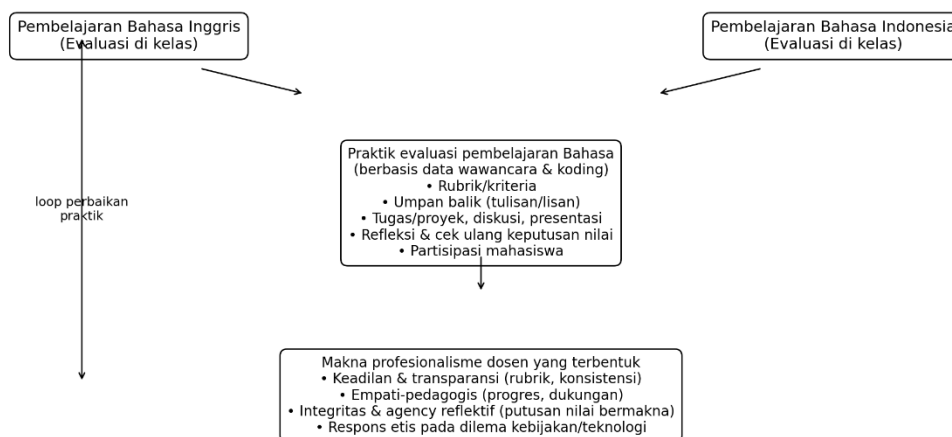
Pembelajaran Bahasa Inggris
(Evaluasi di kelas)

Pembelajaran Bahasa Indonesia
(Evaluasi di kelas)

loop perbaikan praktik

Praktik evaluasi pembelajaran Bahasa
(berbasis data wawancara & koding)
• Rubrik/kriteria
• Umpan balik (tulisan/lisan)
• Tugas/proyek, diskusi, presentasi
• Refleksi & cek ulang keputusan nilai
• Partisipasi mahasiswa

Makna profesionalisme dosen yang terbentuk
• Keadilan & transparansi (rubrik, konsistensi)
• Empati-pedagogis (progres, dukungan)
• Integritas & agency reflektif (putusan nilai bermakna)
• Respons etis pada dilema kebijakan/teknologi